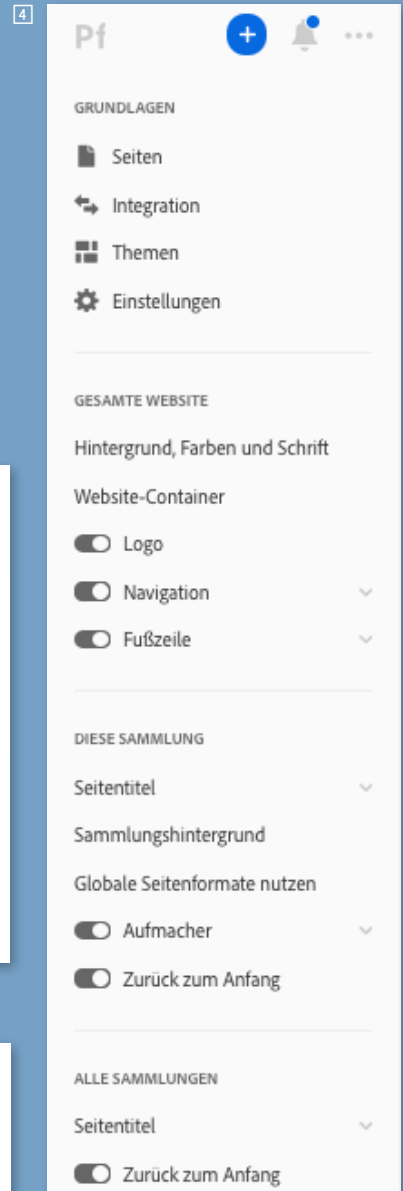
4

Pf

GRUNDLAGEN

Seiten

Integration

Themen

Einstellungen

GESAMTE WEBSITE

Hintergrund, Farben und Schrift

Website-Container

Logo

Navigation

Fußzeile

DIESE SAMMLUNG

Seitentitel

Sammlungshintergrund

Globale Seitenformate nutzen

Aufmacher

Zurück zum Anfang

ALLE SAMMLUNGEN

Seitentitel

Zurück zum Anfang